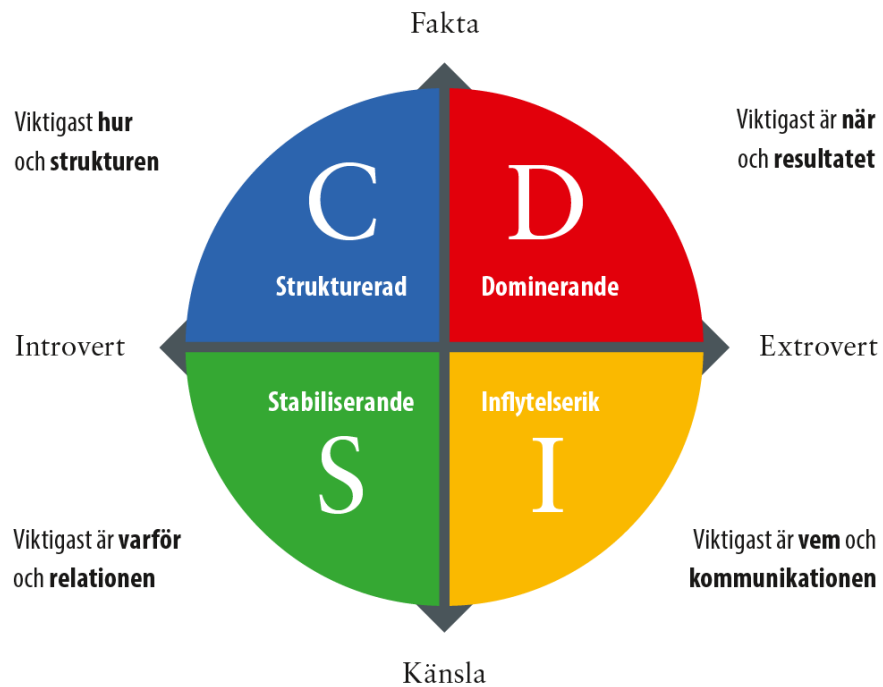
Fakta

Viktigast hur och strukturen

Viktigast är när och resultatet

C
Strukturerad

D
Dominerande

Introvert

Extrovert

Stabiliserande
S

Inflytelserik
I

Viktigast är varför och relationen

Viktigast är vem och kommunikationen

Känsla